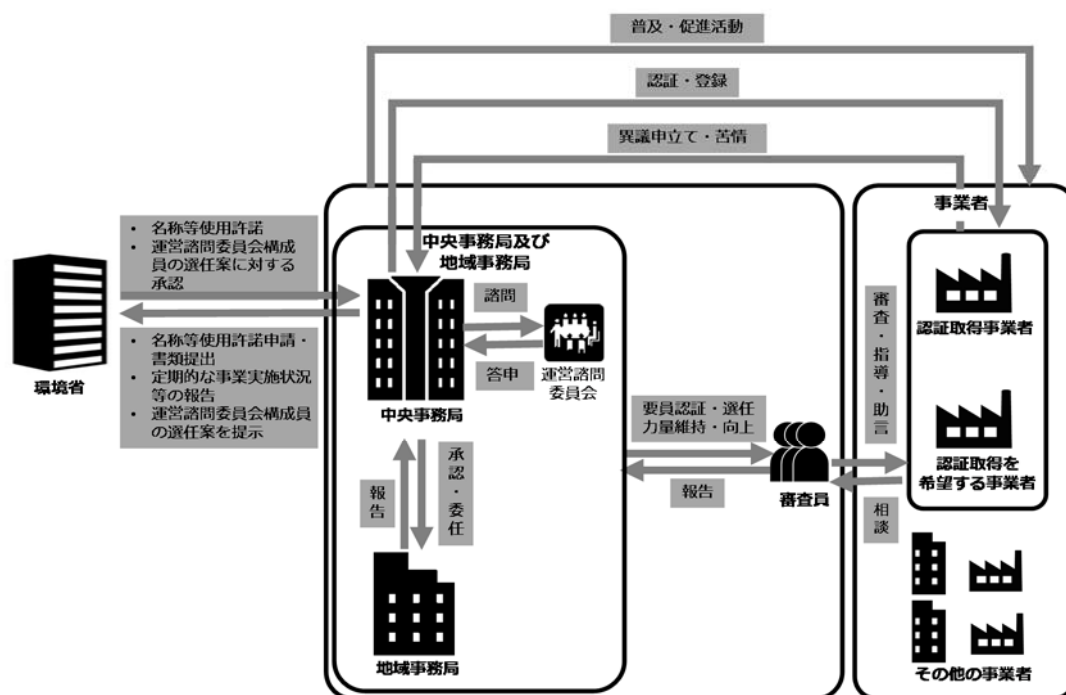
普及・促進活動

認証・登録

異議申立て・苦情

• 名称等使用許諾
• 運営諮問委員会構成員の選任案に対する承認

• 名称等使用許諾申請・書類提出
• 定期的な事業実施状況等の報告
• 運営諮問委員会構成員の選任案を提示

環境省

中央事務局及び地域事務局

諮問

答申

運営諮問委員会

中央事務局

報告

承認・委任

地域事務局

要員認証・選任
力量維持・向上

報告

審査員

事業者

審査・指導・助言

相談

認証取得事業者

認証取得を希望する事業者

その他の事業者